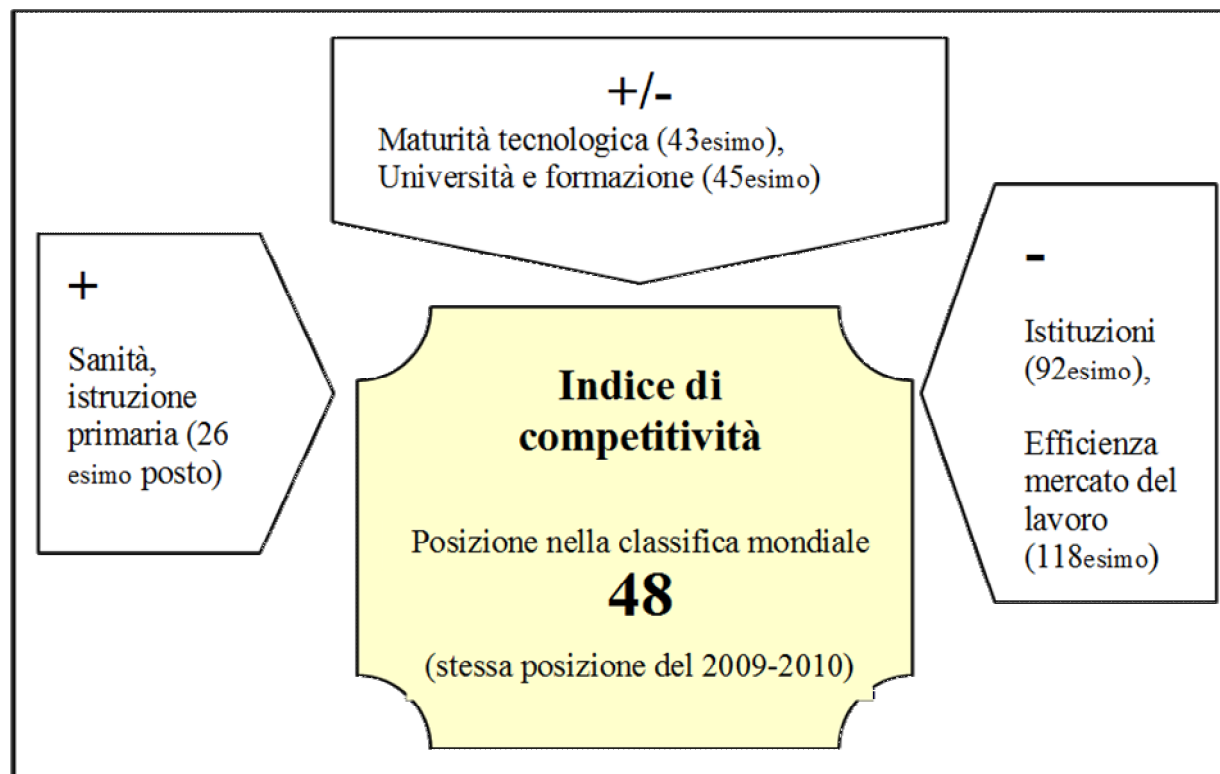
+/-

Maturità tecnologica (43esimo), Università e formazione (45esimo)

+

Sanità, istruzione primaria (26 esimo posto)

Indice di competitività

Posizione nella classifica mondiale

48

(stessa posizione del 2009-2010)

-

Istituzioni (92esimo),

Efficienza mercato del lavoro (118esimo)